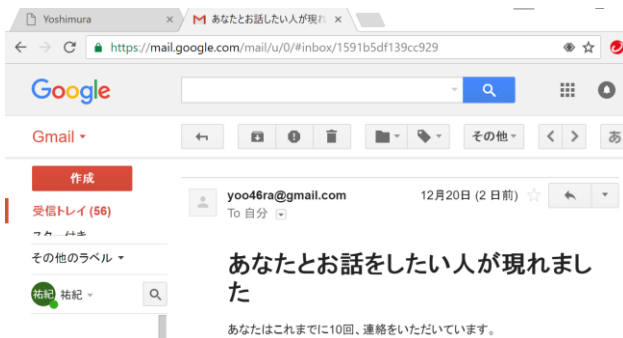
Yoshimura ×
あなたとお話したい人が現れ ×

https://mail.google.com/mail/u/0/#inbox/1591b5df139cc929

Google

Gmail

その他

作成

受信トレイ (56)

スター付き

その他のラベル

祐紀 祐紀

yoo46ra@gmail.com
To 自分

12月20日 (2 日前)

あなたとお話をしたい人が現れました

あなたはこれまでに10回、連絡をいただいています。